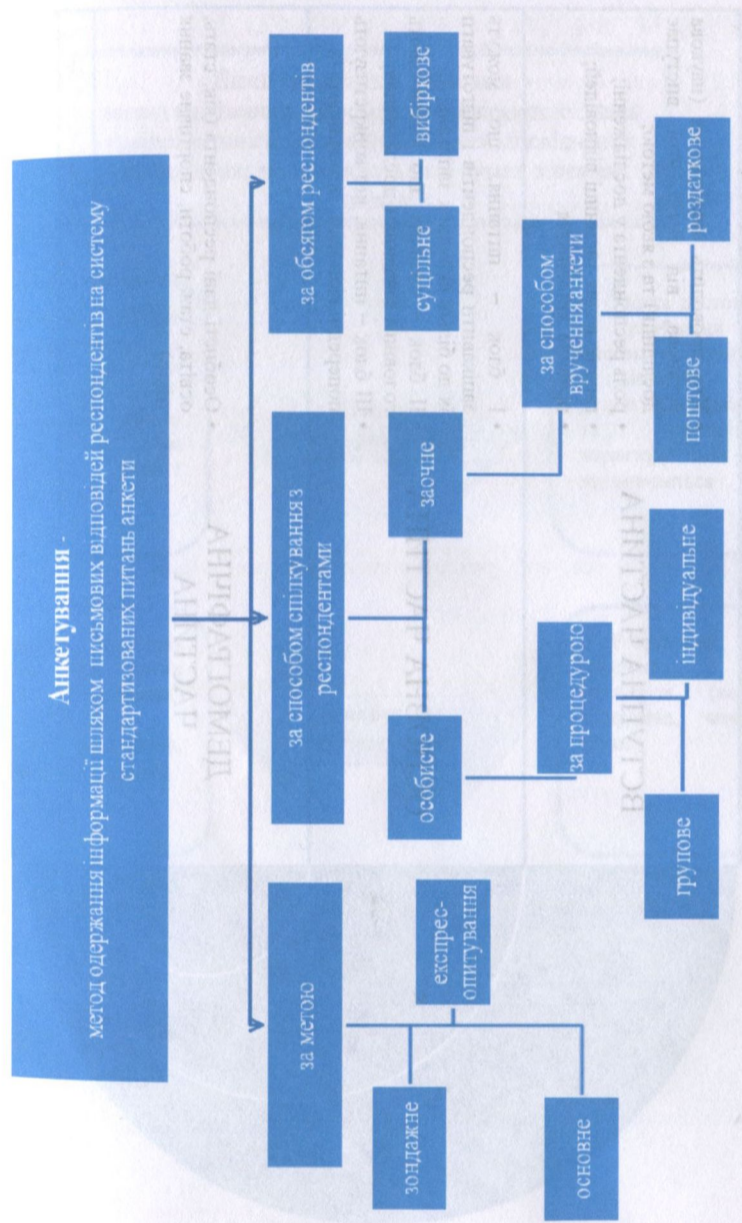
Анкетування - метод одержання інформації шляхом письмових відповідей респондентів на систему стандартизованих питань анкети

за метою

зондажне

основне

експрес-опитування

за способом спілкування з респондентами

особисте

заочне

за процедурою

групове

індивідуальне

за способом вручення анкети

поштове

роздаткове

за обсягом респондентів

суцільне

вибіркове